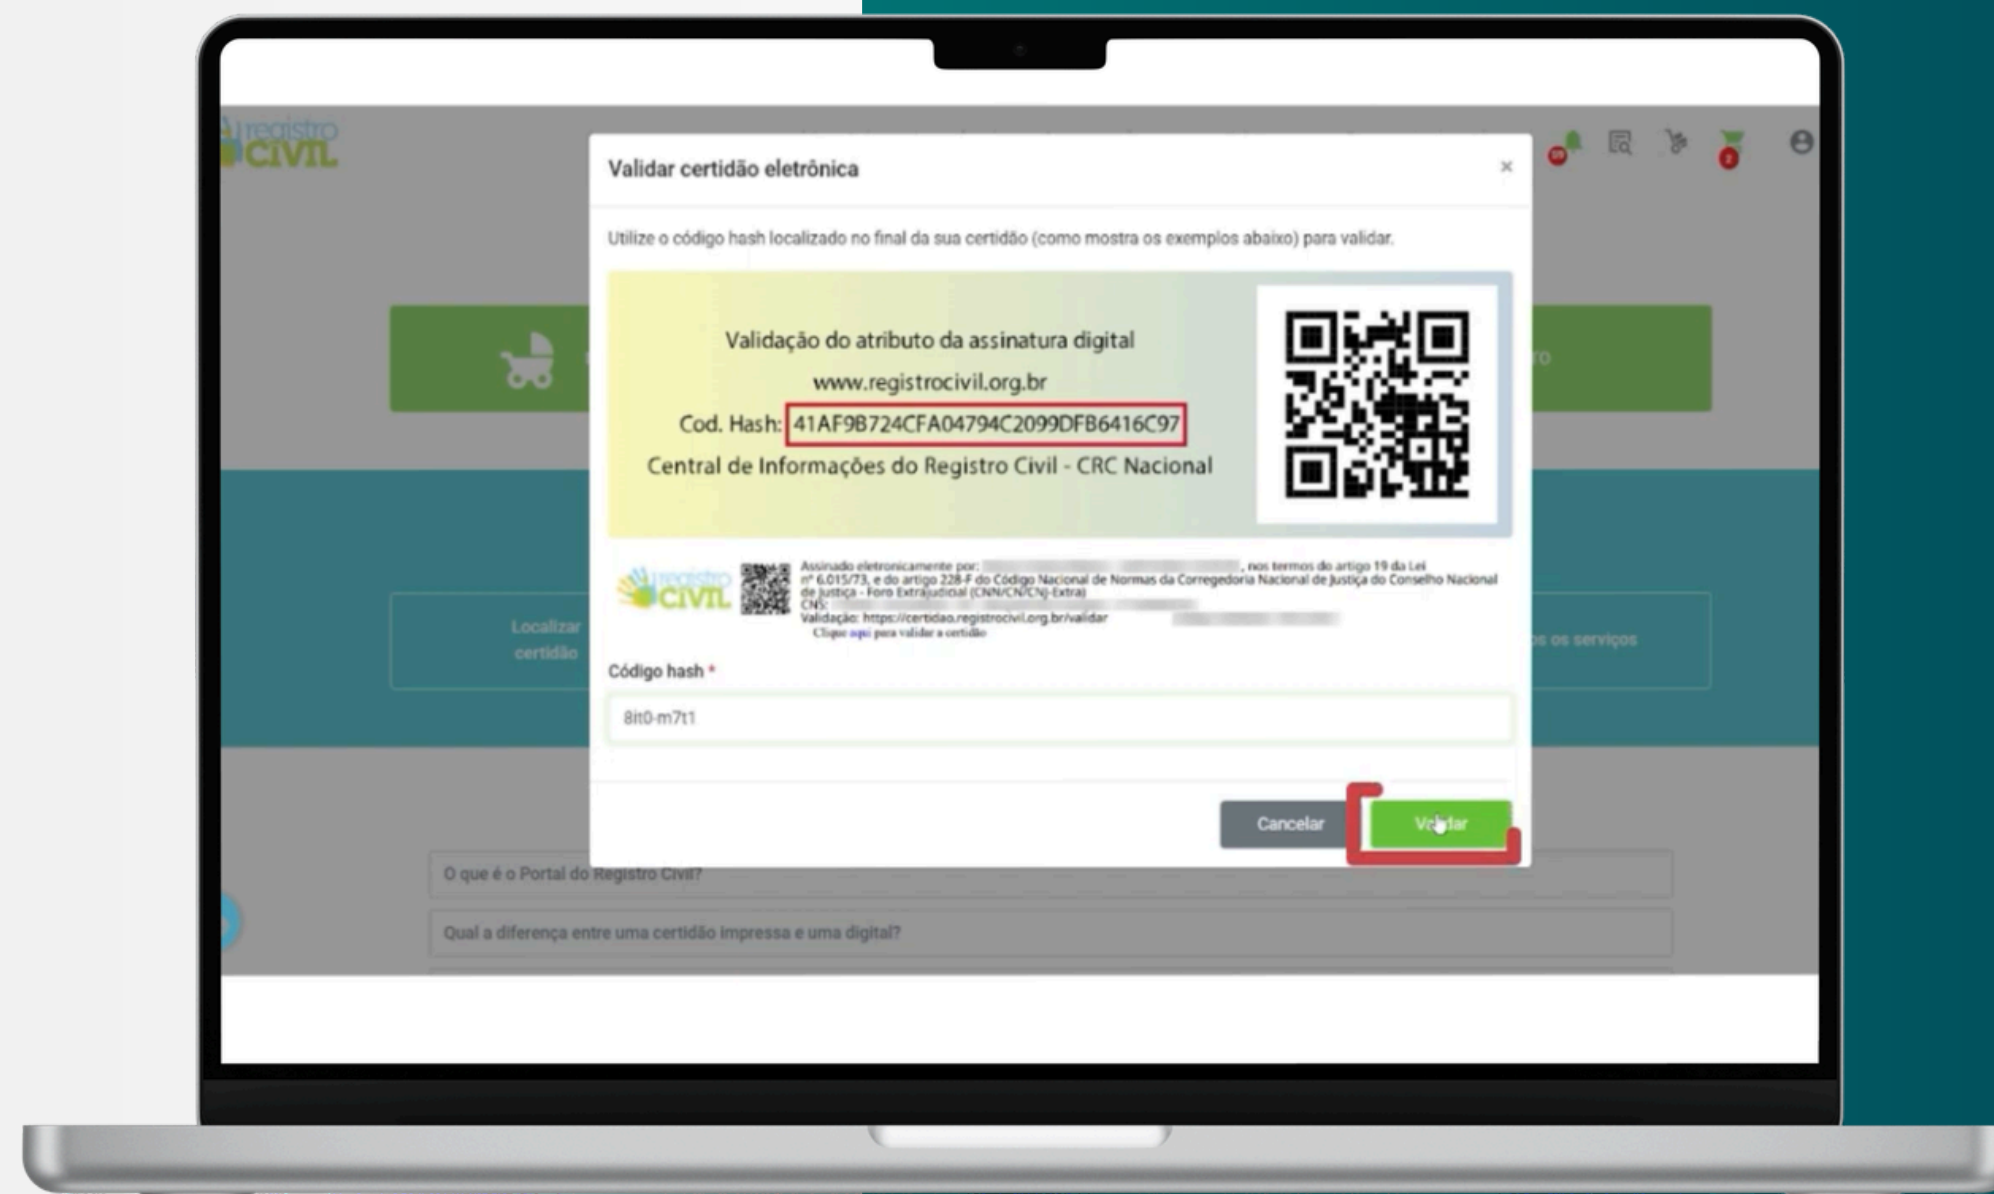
registro CIVIL

Validar certidão eletrônica

×

Utilize o código hash localizado no final da sua certidão (como mostra os exemplos abaixo) para validar.

Validação do atributo da assinatura digital

www.registrocivil.org.br

Cod. Hash: 41AF9B724CFA04794C2099DFB6416C97

Central de Informações do Registro Civil - CRC Nacional

registro CIVIL

Assinado eletronicamente por: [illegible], nos termos do artigo 19 da Lei nº 6.015/73, e do artigo 228-F do Código Nacional de Normas da Corregedoria Nacional de Justiça do Conselho Nacional de Justiça - Foro Extrajudicial (CNN/CN/CNJ-Extra)
CNS: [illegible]
Validação: https://certidao.registrocivil.org.br/validar
Clique aqui para validar a certidão

Código hash *

8it0-m7t1

Cancelar

Validar

Localizar certidão

os os serviços

O que é o Portal do Registro Civil?

Qual a diferença entre uma certidão impressa e uma digital?